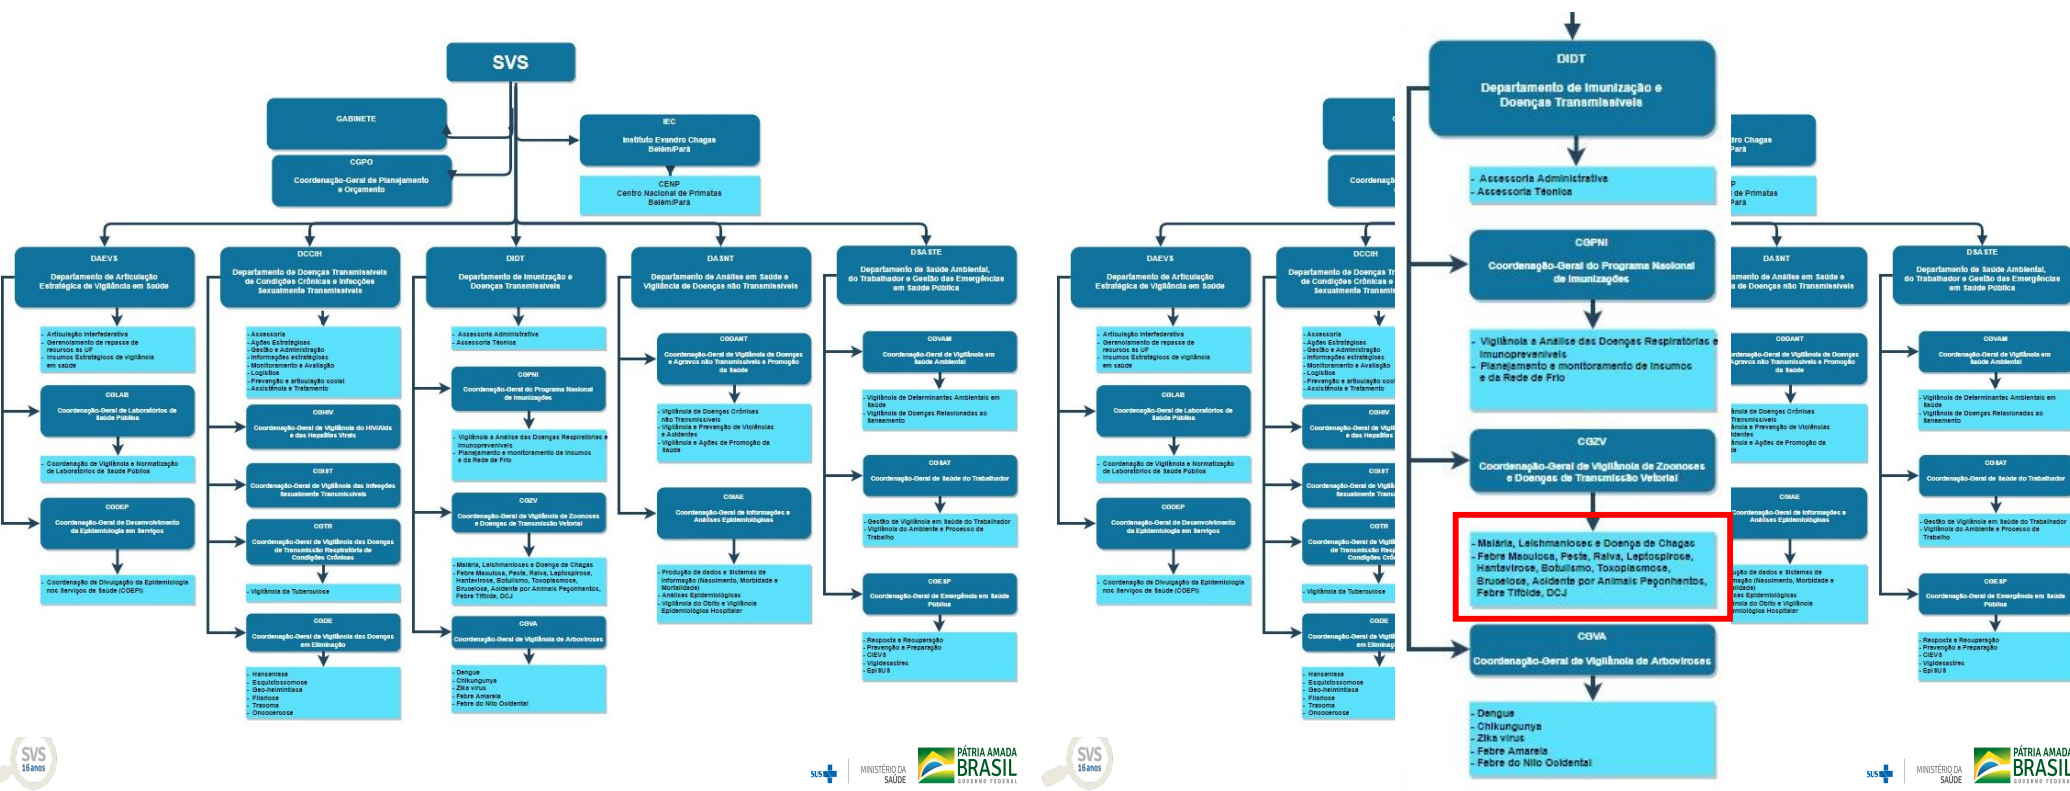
SVS

GABINETE

CGPO
Coordenação-Geral de Planejamento e Orçamento

IEC
Instituto Evandro Chagas Belém/Pará

CENP
Centro Nacional de Primatas Belém/Pará

DAEVS
Departamento de Articulação Estratégica de Vigilância em Saúde

- Articulação interfederativa
- Gerenciamento de repasse de recursos às UF
- Insumos Estratégicos de vigilância em saúde

CGLAB
Coordenação-Geral de Laboratórios de Saúde Pública

- Coordenação de Vigilância e Normatização de Laboratórios de Saúde Pública

CGDEP
Coordenação-Geral de Desenvolvimento da Epidemiologia em Serviços

- Coordenação de Divulgação da Epidemiologia nos Serviços de Saúde (COEPI)

DCCIH
Departamento de Doenças Transmissíveis de Condições Crônicas e Infecções Sexualmente Transmissíveis

- Assessoria
- Ações Estratégicas
- Gestão e Administração
- Informações estratégicas
- Monitoramento e Avaliação
- Logística
- Prevenção e articulação social
- Assistência e Tratamento

CGHIV
Coordenação-Geral de Vigilância do HIV/Aids e das Hepatites Virais

CGIST
Coordenação-Geral de Vigilância das Infecções Sexualmente Transmissíveis

CGTR
Coordenação-Geral de Vigilância das Doenças de Transmissão Respiratória de Condições Crônicas

- Vigilância da Tuberculose

CGDE
Coordenação-Geral de Vigilância das Doenças em Eliminação

- Hanseníase
- Esquistossomose
- Geo-helmintíase
- Filariose
- Tracoma
- Oncocercose

DIDT
Departamento de Imunização e Doenças Transmissíveis

- Assessoria Administrativa
- Assessoria Técnica

CGPNI
Coordenação-Geral do Programa Nacional de Imunizações

- Vigilância e Análise das Doenças Respiratórias e Imunopreveníveis
- Planejamento e monitoramento de insumos e da Rede de Frio

CGZV
Coordenação-Geral de Vigilância de Zoonoses e Doenças de Transmissão Vetorial

- Malária, Leishmanioses e Doença de Chagas
- Febre Maculosa, Peste, Raiva, Leptospirose, Hantavirose, Botulismo, Toxoplasmose, Brucelose, Acidente por Animais Peçonhentos, Febre Tifóide, DCJ

CGVA
Coordenação-Geral de Vigilância de Arboviroses

- Dengue
- Chikungunya
- Zika vírus
- Febre Amarela
- Febre do Nilo Ocidental

DASNT
Departamento de Análise em Saúde e Vigilância de Doenças não Transmissíveis

CGDANT
Coordenação-Geral de Vigilância de Doenças e Agravos não Transmissíveis e Promoção da Saúde

- Vigilância de Doenças Crônicas não Transmissíveis
- Vigilância e Prevenção de Violências e Acidentes
- Vigilância e Ações de Promoção da Saúde

CGIAE
Coordenação-Geral de Informações e Análises Epidemiológicas

- Produção de dados e Sistemas de Informação (Nascimento, Morbidade e Mortalidade)
- Análises Epidemiológicas
- Vigilância do Óbito e Vigilância Epidemiológica Hospitalar

DSASTE
Departamento de Saúde Ambiental, do Trabalhador e Gestão das Emergências em Saúde Pública

CGVAM
Coordenação-Geral de Vigilância em Saúde Ambiental

- Vigilância de Determinantes Ambientais em Saúde
- Vigilância de Doenças Relacionadas ao Saneamento

CGSAT
Coordenação-Geral de Saúde do Trabalhador

- Gestão de Vigilância em Saúde do Trabalhador
- Vigilância do Ambiente e Processo de Trabalho

CGESP
Coordenação-Geral de Emergências em Saúde Pública

- Resposta e Recuperação
- Prevenção e Preparação
- CIEVS
- Vigidesastres
- EpiSUS

SVS 16 anos
SUS MINISTÉRIO DA SAÚDE PÁTRIA AMADA BRASIL GOVERNO FEDERAL

DIDT
Departamento de Imunização e Doenças Transmissíveis

- Assessoria Administrativa
- Assessoria Técnica

CGPNI
Coordenação-Geral do Programa Nacional de Imunizações

- Vigilância e Análise das Doenças Respiratórias e Imunopreveníveis
- Planejamento e monitoramento de insumos e da Rede de Frio

CGZV
Coordenação-Geral de Vigilância de Zoonoses e Doenças de Transmissão Vetorial

- Malária, Leishmanioses e Doença de Chagas
- Febre Maculosa, Peste, Raiva, Leptospirose, Hantavirose, Botulismo, Toxoplasmose, Brucelose, Acidente por Animais Peçonhentos, Febre Tifóide, DCJ

CGVA
Coordenação-Geral de Vigilância de Arboviroses

- Dengue
- Chikungunya
- Zika vírus
- Febre Amarela
- Febre do Nilo Ocidental

SVS 16 anos
SUS MINISTÉRIO DA SAÚDE PÁTRIA AMADA BRASIL GOVERNO FEDERAL